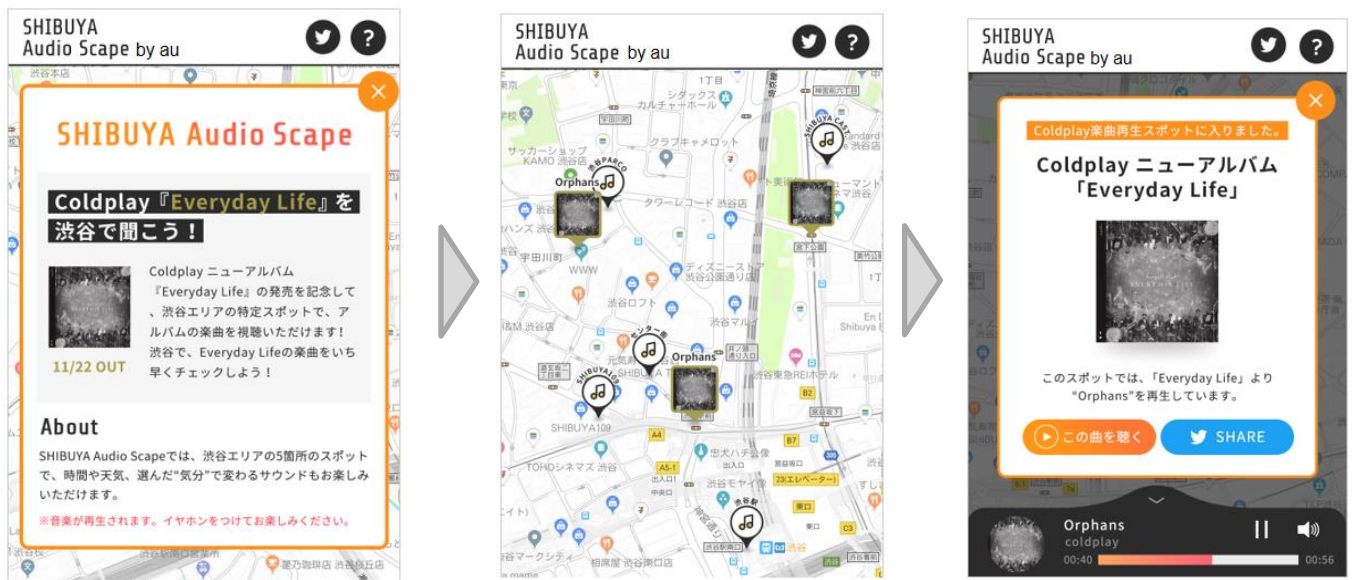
SHIBUYA Audio Scape by au

SHIBUYA Audio Scape

Coldplay『Everyday Life』を渋谷で聞こう！

11/22 OUT

Coldplay ニューアルバム『Everyday Life』の発売を記念して、渋谷エリアの特定スポットで、アルバムの楽曲を視聴いただけます！渋谷で、Everyday Lifeの楽曲をいち早くチェックしよう！

About

SHIBUYA Audio Scapeでは、渋谷エリアの5箇所のスポットで、時間や天気、選んだ"気分"で変わるサウンドもお楽しみいただけます。

※音楽が再生されます。イヤホンをつけてお楽しみください。

SHIBUYA Audio Scape by au

Orphans

Orphans

SHIBUYA Audio Scape by au

Coldplay楽曲再生スポットに入りました。

Coldplay ニューアルバム「Everyday Life」

このスポットでは、「Everyday Life」より"Orphans"を再生しています。

この曲を聴く

SHARE

Orphans
coldplay
00:40
00:56